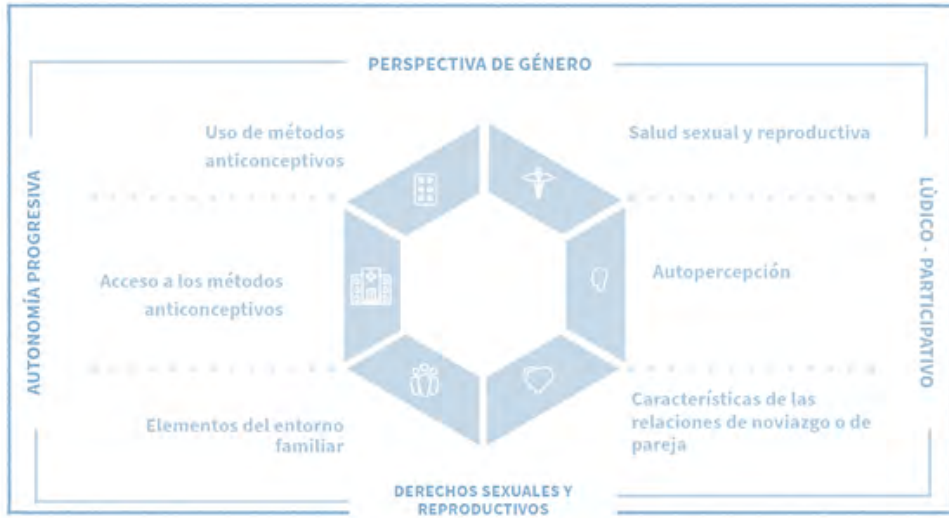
PERSPECTIVA DE GÉNERO

AUTONOMÍA PROGRESIVA

LÚDICO - PARTICIPATIVO

Uso de métodos anticonceptivos

Salud sexual y reproductiva

Acceso a los métodos anticonceptivos

Autopercepción

Elementos del entorno familiar

Características de las relaciones de noviazgo o de pareja

DERECHOS SEXUALES Y REPRODUCTIVOS